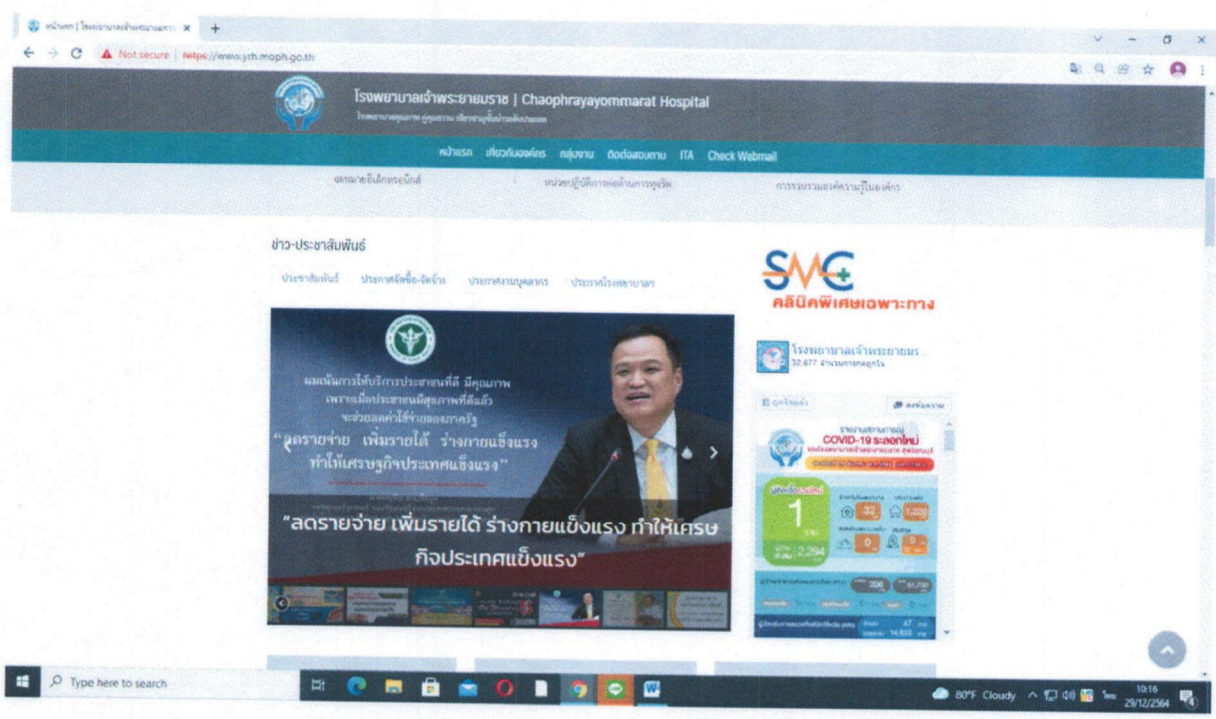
หน้าแรก | โรงพยาบาลเจ้าพระยายมราช ×

Not secure | https://www.yrh.moph.go.th

โรงพยาบาลเจ้าพระยายมราช | Chaophrayayommarat Hospital

หน้าแรก เกี่ยวกับองค์กร กลุ่มงาน ติดต่อสอบถาม ITA Check Webmail

จดหมายอิเล็กทรอนิกส์ หน่วยปฏิบัติการต่อต้านการทุจริต การรวบรวมองค์ความรู้ในองค์กร

ข่าว-ประชาสัมพันธ์

ประชาสัมพันธ์ ประกาศจัดซื้อ-จัดจ้าง ประกาศงานบุคลากร ประกาศโรงพยาบาล

ผมเน้นการให้บริการประชาชนที่ดี มีคุณภาพ เพราะเมื่อประชาชนมีสุขภาพที่ดีแล้ว จะช่วยลดค่าใช้จ่ายของภาครัฐ

"ลดรายจ่าย เพิ่มรายได้ ร่างกายแข็งแรง ทำให้เศรษฐกิจประเทศแข็งแรง"

"ลดรายจ่าย เพิ่มรายได้ ร่างกายแข็งแรง ทำให้เศรษ กิจประเทศแข็งแรง"

SMC คลินิกพิเศษเฉพาะทาง

โรงพยาบาลเจ้าพระยายมร...
32,877 จำนวนการกดถูกใจ

ถูกใจแล้ว ส่งข้อความ

รายงานสถานการณ์ COVID-19 ระลอกใหม่

1

33 1,320 0 0 2,294 206 51,700

Type here to search

80°F Cloudy 10:16 29/12/2564